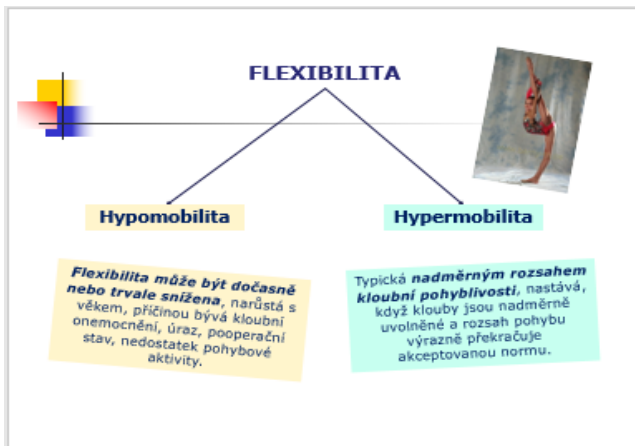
FLEXIBILITA

Hypomobilita

Hypermobilita

Flexibilita může být dočasně nebo trvale snížena, narůstá s věkem, příčinou bývá kloubní onemocnění, úraz, pooperační stav, nedostatek pohybové aktivity.

Typická nadměrným rozsahem kloubní pohyblivosti, nastává, když klouby jsou nadměrně uvolněné a rozsah pohybu výrazně překračuje akceptovanou normu.